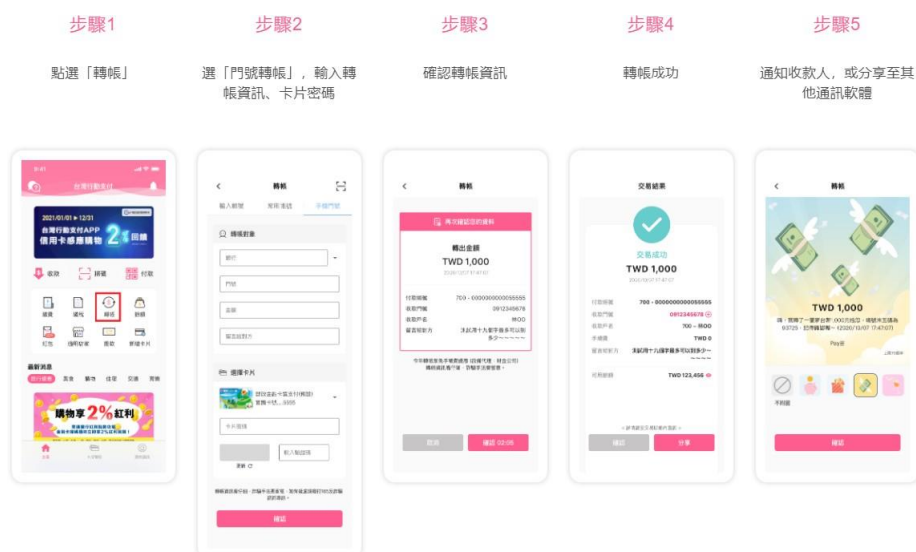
步驟1

點選「轉帳」

步驟2

選「門號轉帳」，輸入轉帳資訊、卡片密碼

步驟3

確認轉帳資訊

步驟4

轉帳成功

步驟5

通知收款人，或分享至其他通訊軟體

台灣行動支付

2021/01/01 ▸ 12/31

台灣行動支付APP 信用卡感應購物 2%回饋

收款 掃描 付款

繳費 繳稅 轉帳 餘額

最新消息

購物享2%紅利

轉帳

輸入帳號 常用/轉帳 手機門號

轉帳對象

選擇卡片

確認

轉帳

再次確認您的資料

轉出金額

TWD 1,000

取消 確認

交易結果

交易成功

TWD 1,000

確認 分享

轉帳

TWD 1,000

Pay讚

不用謝

確認